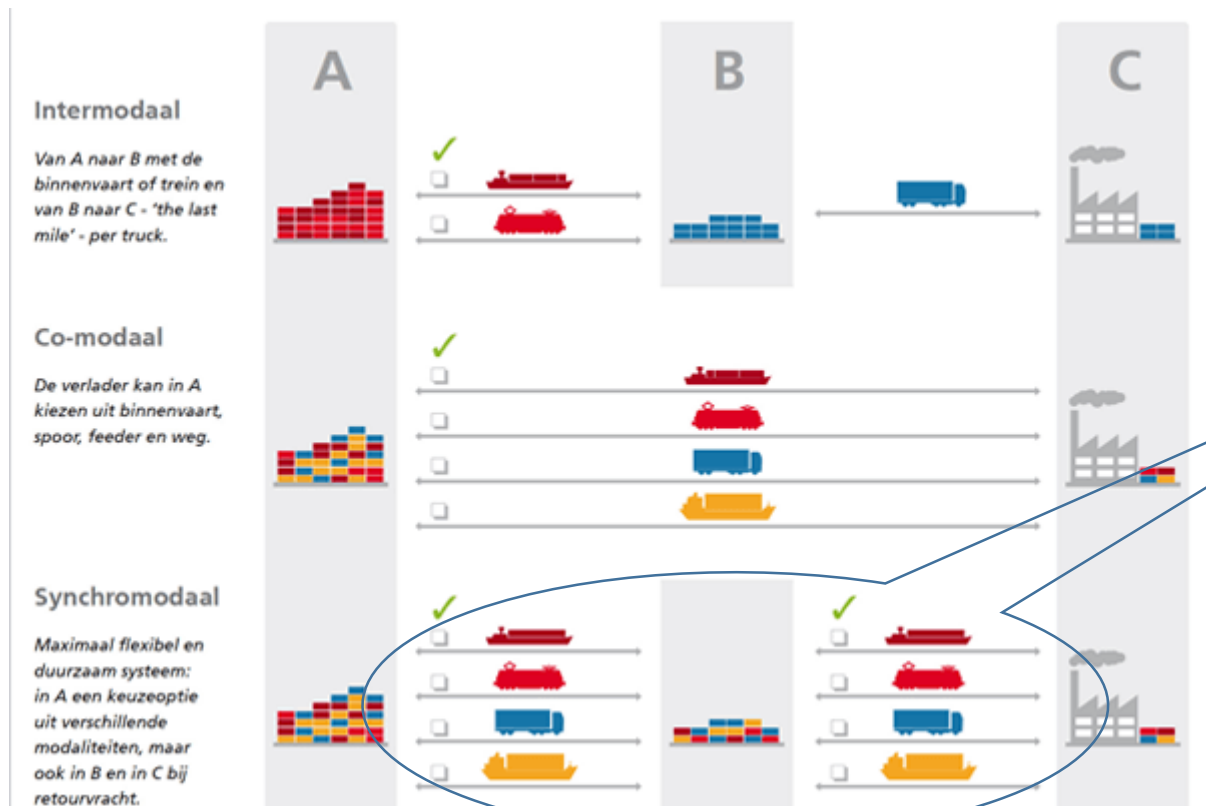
A

B

C

Intermodaal

Van A naar B met de binnenvaart of trein en van B naar C - 'the last mile' - per truck.

Co-modaal

De verlader kan in A kiezen uit binnenvaart, spoor, feeder en weg.

Synchromodaal

Maximaal flexibel en duurzaam systeem: in A een keuzeoptie uit verschillende modaliteiten, maar ook in B en in C bij retourvracht.